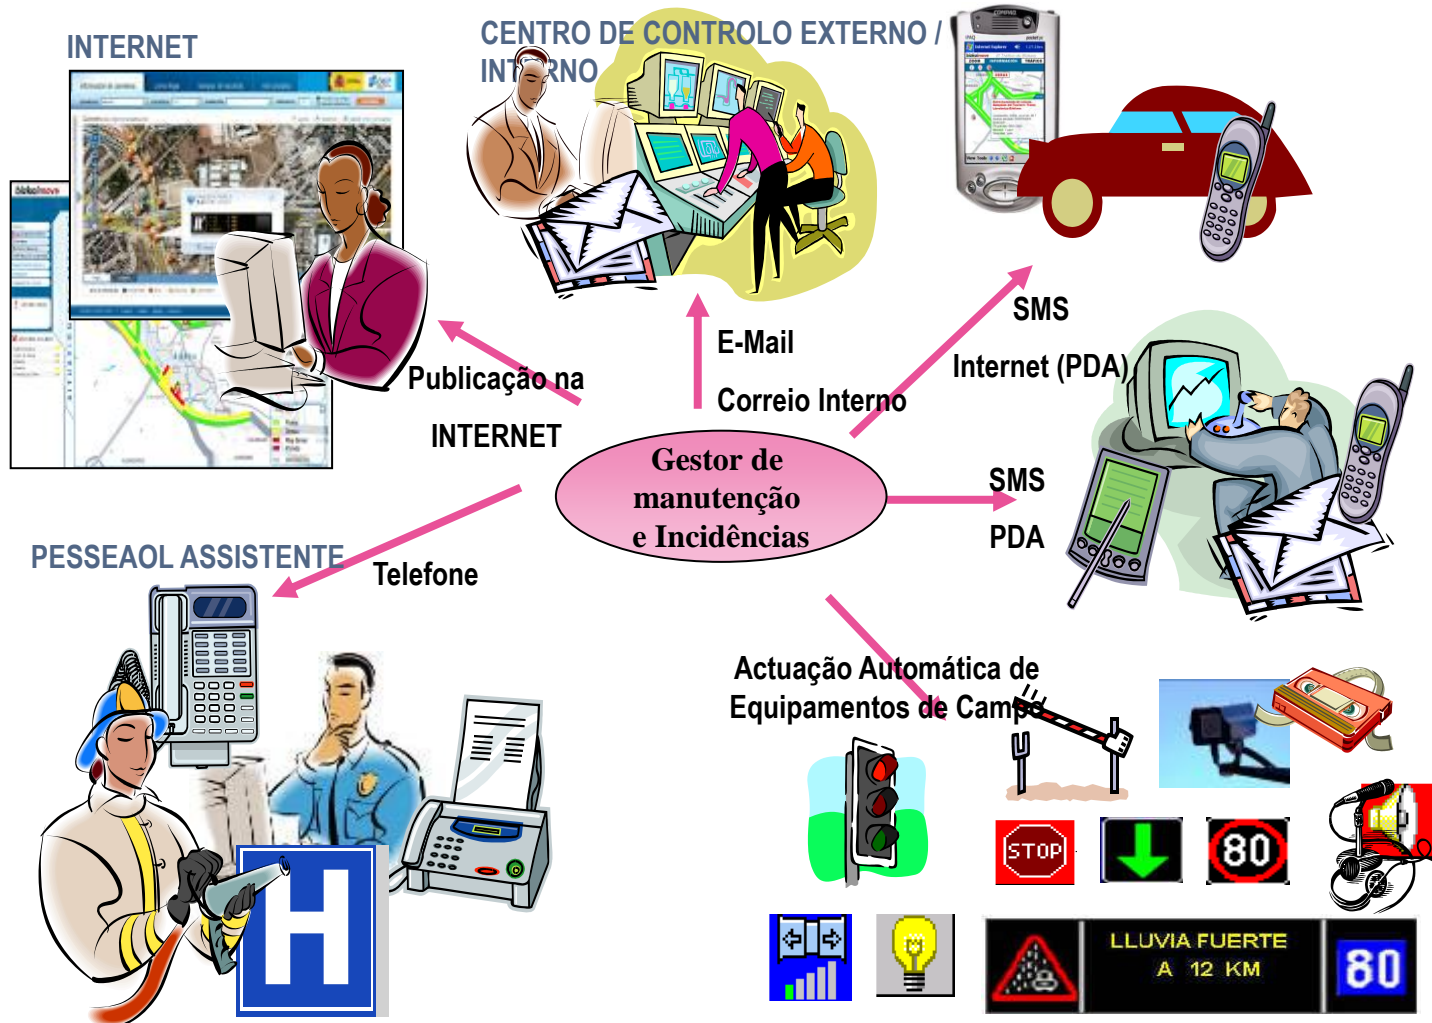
INTERNET

CENTRO DE CONTROLO EXTERNO / INT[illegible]RNO

SMS

Internet (PDA)

E-Mail

Correio Interno

Publicação na

INTERNET

Gestor de manutenção e Incidências

SMS

PDA

PESSEAOL ASSISTENTE

Telefone

Actuação Automática de Equipamentos de Campo

STOP

80

H

LLUVIA FUERTE
A 12 KM

80